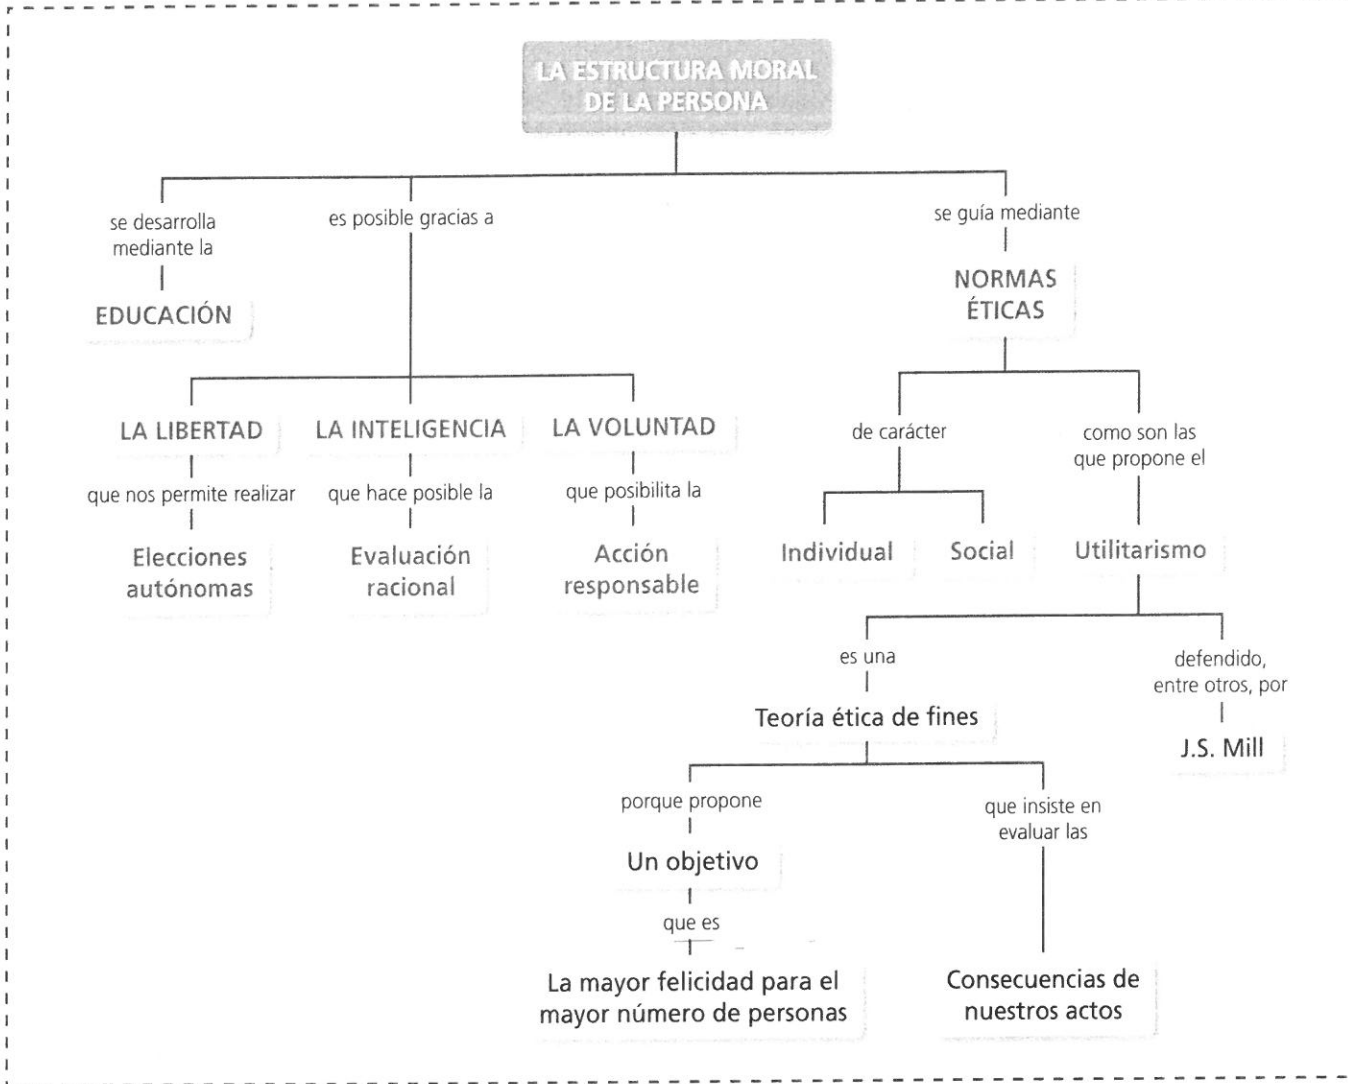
LA ESTRUCTURA MORAL DE LA PERSONA

se desarrolla mediante la

EDUCACIÓN

es posible gracias a

LA LIBERTAD

que nos permite realizar

Elecciones autónomas

LA INTELIGENCIA

que hace posible la

Evaluación racional

LA VOLUNTAD

que posibilita la

Acción responsable

se guía mediante

NORMAS ÉTICAS

de carácter

Individual

Social

como son las que propone el

Utilitarismo

es una

Teoría ética de fines

porque propone

Un objetivo

que es

La mayor felicidad para el mayor número de personas

que insiste en evaluar las

Consecuencias de nuestros actos

defendido, entre otros, por

J.S. Mill